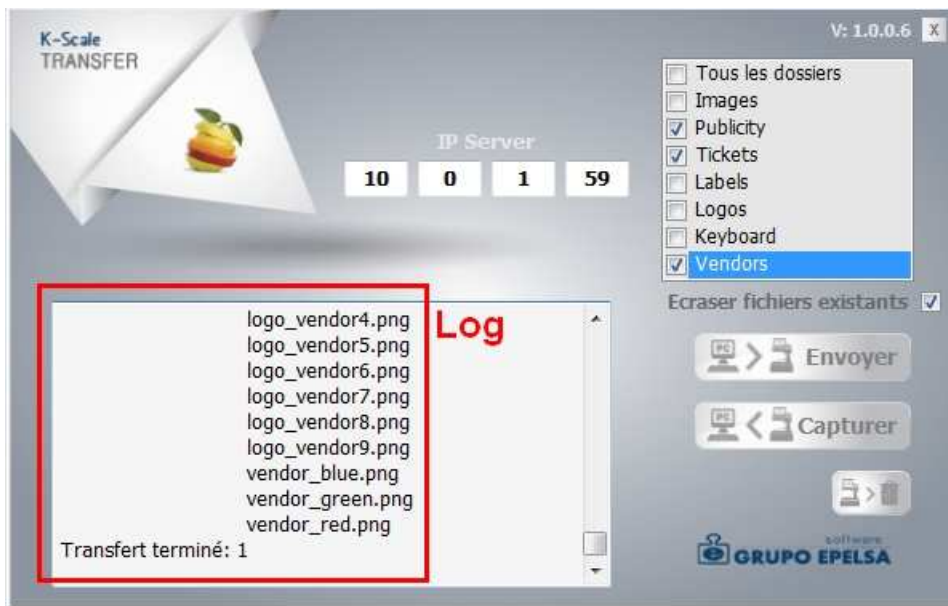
K-Scale
TRANSFER

V: 1.0.0.6 X

IP Server
10 0 1 59

Tous les dossiers
Images
Publicity
Tickets
Labels
Logos
Keyboard
Vendors

Ecraser fichiers existants

Log

logo_vendor4.png
logo_vendor5.png
logo_vendor6.png
logo_vendor7.png
logo_vendor8.png
logo_vendor9.png
vendor_blue.png
vendor_green.png
vendor_red.png
Transfert terminé: 1

PC Envoyer
PC Capturer

software
GRUPO EPELSA